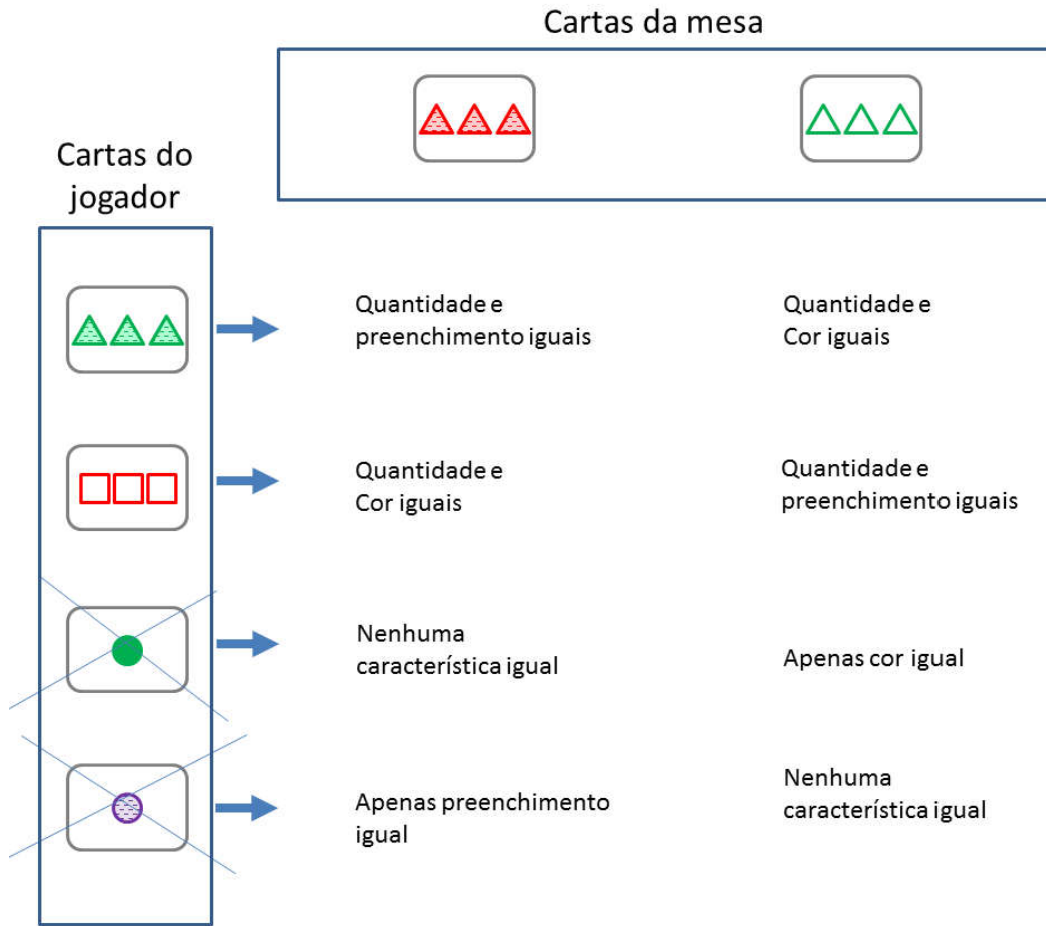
Cartas da mesa

Cartas do jogador

Quantidade e preenchimento iguais

Quantidade e Cor iguais

Quantidade e Cor iguais

Quantidade e preenchimento iguais

Nenhuma característica igual

Apenas cor igual

Apenas preenchimento igual

Nenhuma característica igual